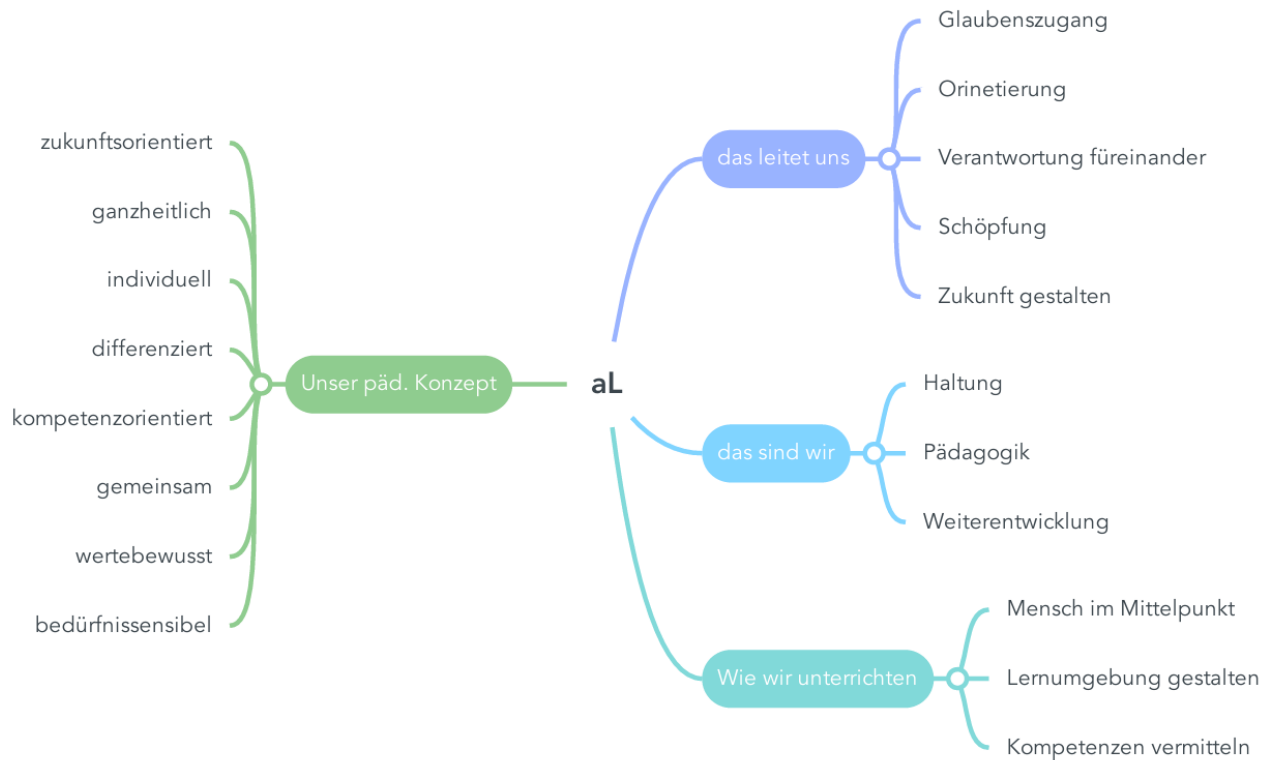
aL

Unser päd. Konzept

zukunftsorientiert

ganzheitlich

individuell

differenziert

kompetenzorientiert

gemeinsam

wertebewusst

bedürfnissensibel

das leitet uns

Glaubenszugang

Orinetierung

Verantwortung füreinander

Schöpfung

Zukunft gestalten

das sind wir

Haltung

Pädagogik

Weiterentwicklung

Wie wir unterrichten

Mensch im Mittelpunkt

Lernumgebung gestalten

Kompetenzen vermitteln